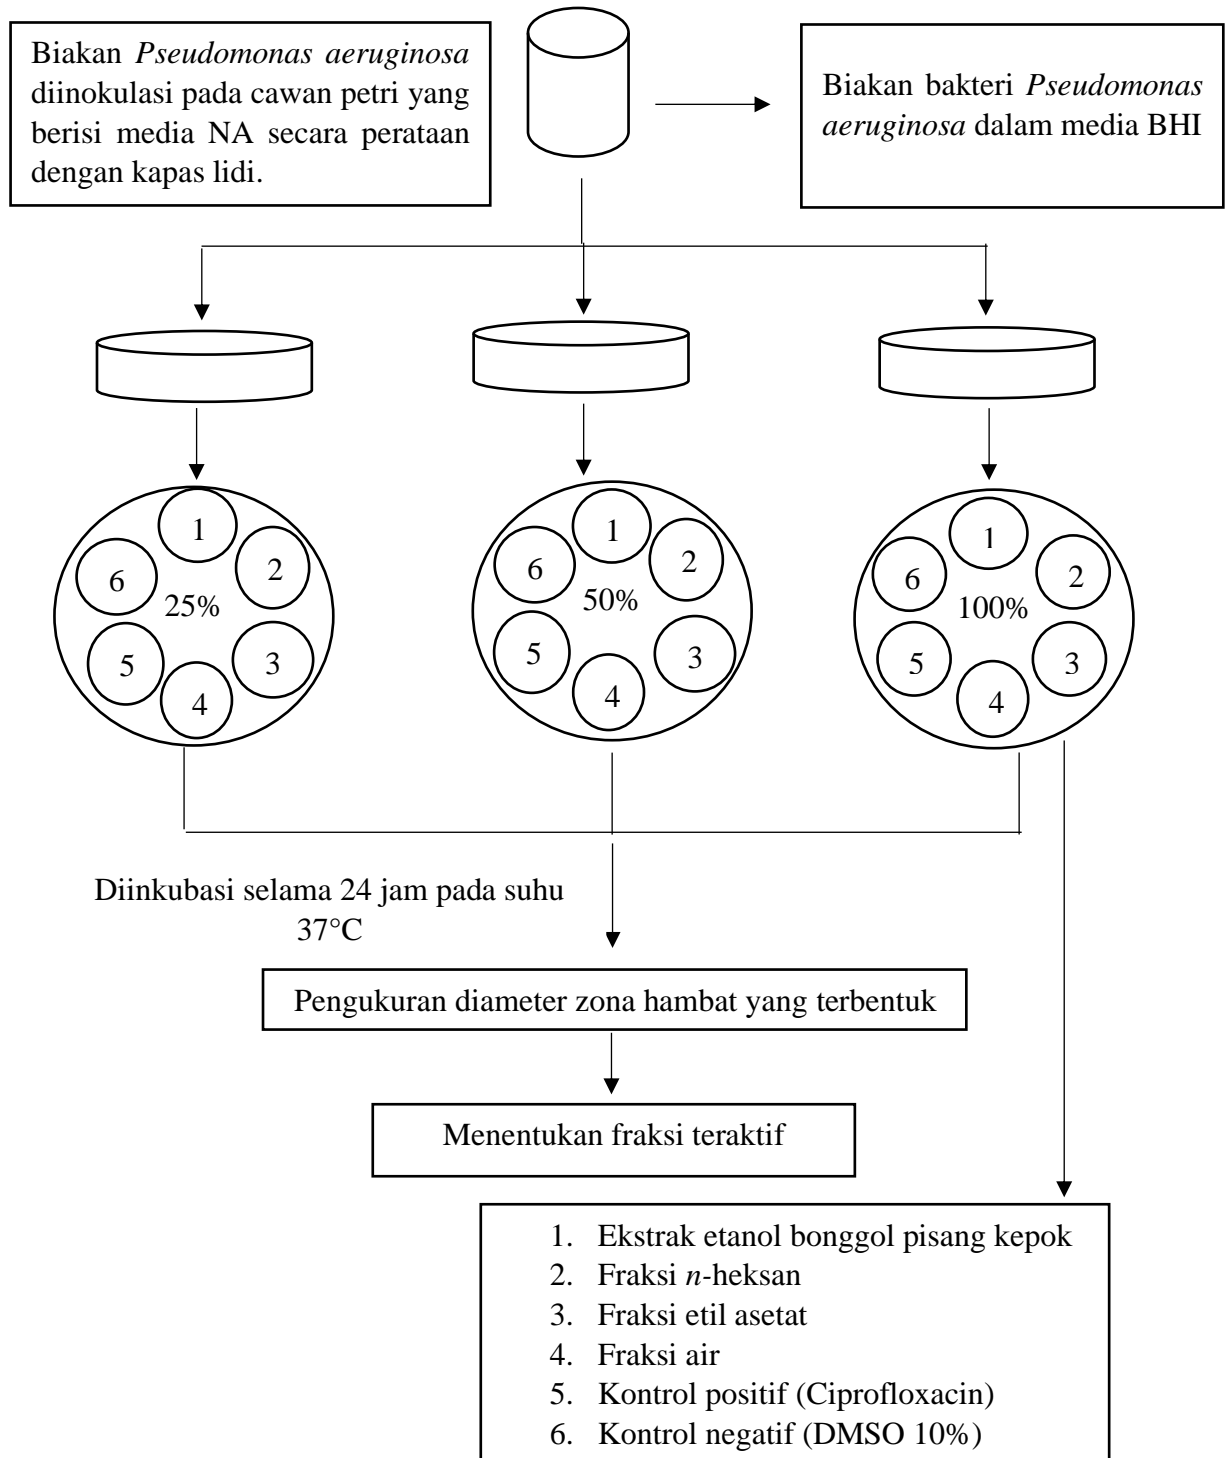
Biakan *Pseudomonas aeruginosa* diinokulasi pada cawan petri yang berisi media NA secara perataan dengan kapas lidi.

Biakan bakteri *Pseudomonas aeruginosa* dalam media BHI

1
2
3
4
5
6
25%

1
2
3
4
5
6
50%

1
2
3
4
5
6
100%

Diinkubasi selama 24 jam pada suhu 37°C

Pengukuran diameter zona hambat yang terbentuk

Menentukan fraksi teraktif

1. Ekstrak etanol bonggol pisang kepok
2. Fraksi *n*-heksan
3. Fraksi etil asetat
4. Fraksi air
5. Kontrol positif (Ciprofloxacin)
6. Kontrol negatif (DMSO 10%)